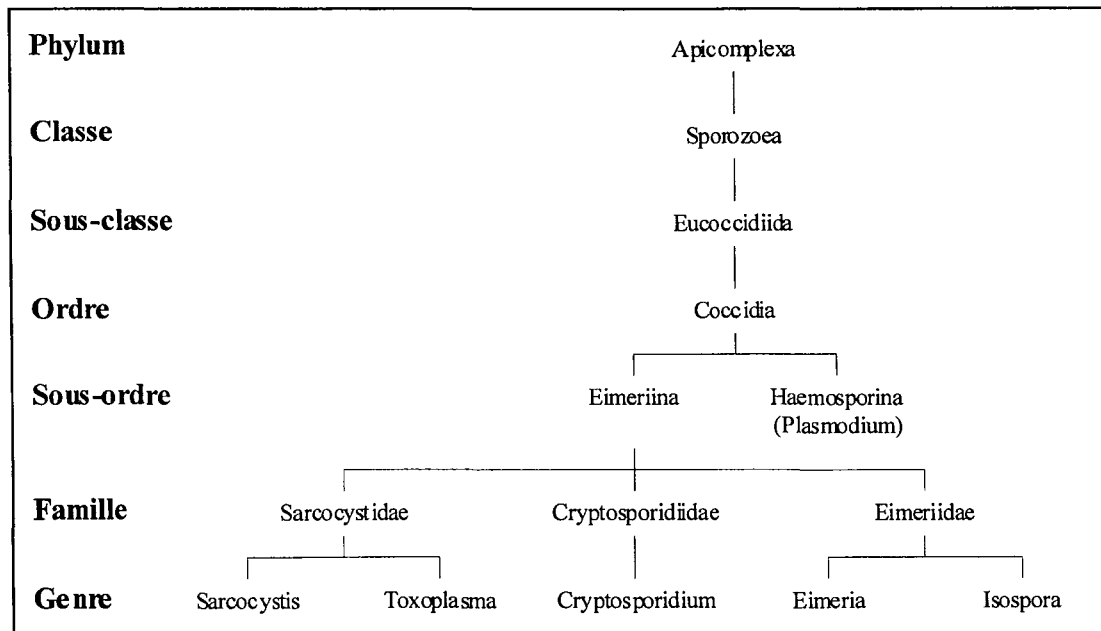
Phylum
Apicomplexa

Classe
Sporozoea

Sous-classe
Eucoccidiida

Ordre
Coccidia

Sous-ordre
Eimeriina
Haemosporina (Plasmodium)

Famille
Sarcocystidae
Cryptosporidiidae
Eimeriidae

Genre
Sarcocystis
Toxoplasma
Cryptosporidium
Eimeria
Isospora